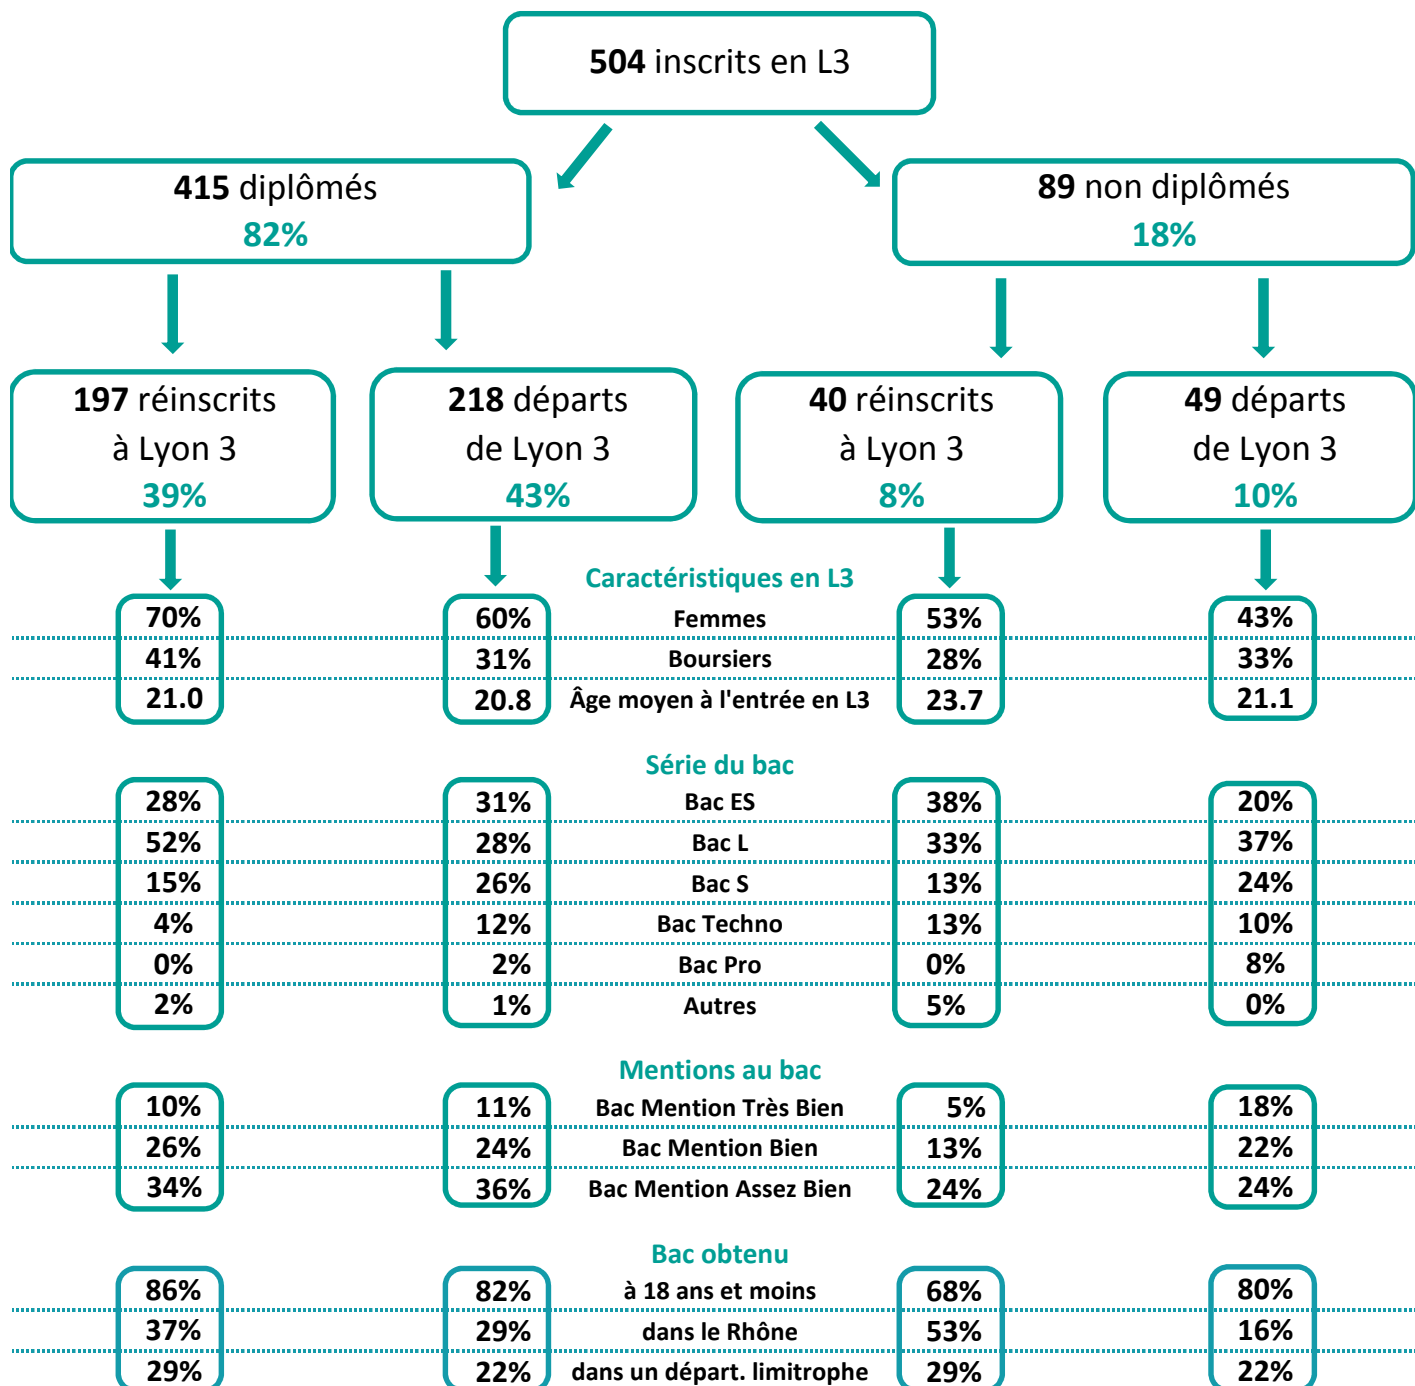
**504** inscrits en L3

**415** diplômés
82%

**89** non diplômés
18%

**197** réinscrits à Lyon 3
39%

**218** départs de Lyon 3
43%

**40** réinscrits à Lyon 3
8%

**49** départs de Lyon 3
10%

Caractéristiques en L3

| 197 réinscrits | 218 départs | | 40 réinscrits | 49 départs |
|---|---|---|---|---|
| 70% | 60% | Femmes | 53% | 43% |
| 41% | 31% | Boursiers | 28% | 33% |
| 21.0 | 20.8 | Âge moyen à l'entrée en L3 | 23.7 | 21.1 |

Série du bac

| 197 réinscrits | 218 départs | | 40 réinscrits | 49 départs |
|---|---|---|---|---|
| 28% | 31% | Bac ES | 38% | 20% |
| 52% | 28% | Bac L | 33% | 37% |
| 15% | 26% | Bac S | 13% | 24% |
| 4% | 12% | Bac Techno | 13% | 10% |
| 0% | 2% | Bac Pro | 0% | 8% |
| 2% | 1% | Autres | 5% | 0% |

Mentions au bac

| 197 réinscrits | 218 départs | | 40 réinscrits | 49 départs |
|---|---|---|---|---|
| 10% | 11% | Bac Mention Très Bien | 5% | 18% |
| 26% | 24% | Bac Mention Bien | 13% | 22% |
| 34% | 36% | Bac Mention Assez Bien | 24% | 24% |

Bac obtenu

| 197 réinscrits | 218 départs | | 40 réinscrits | 49 départs |
|---|---|---|---|---|
| 86% | 82% | à 18 ans et moins | 68% | 80% |
| 37% | 29% | dans le Rhône | 53% | 16% |
| 29% | 22% | dans un départ. limitrophe | 29% | 22% |